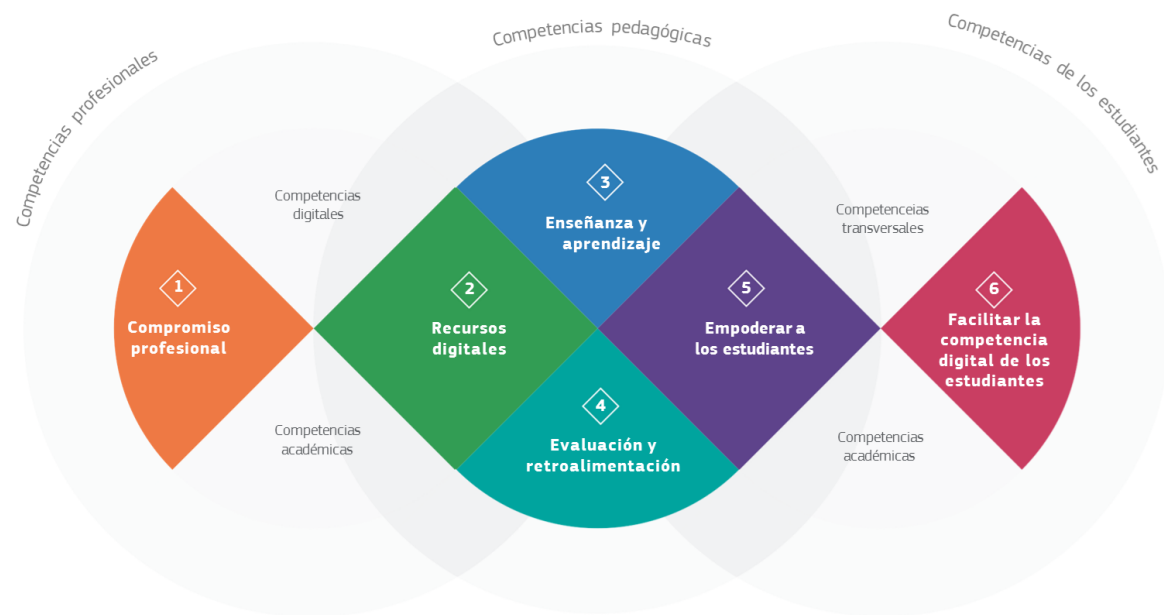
Competencias profesionales

Competencias pedagógicas

Competencias de los estudiantes

Competencias digitales

Competencias académicas

1
Compromiso profesional

2
Recursos digitales

3
Enseñanza y aprendizaje

4
Evaluación y retroalimentación

5
Empoderar a los estudiantes

Competenceias transversales

Competencias académicas

6
Facilitar la competencia digital de los estudiantes